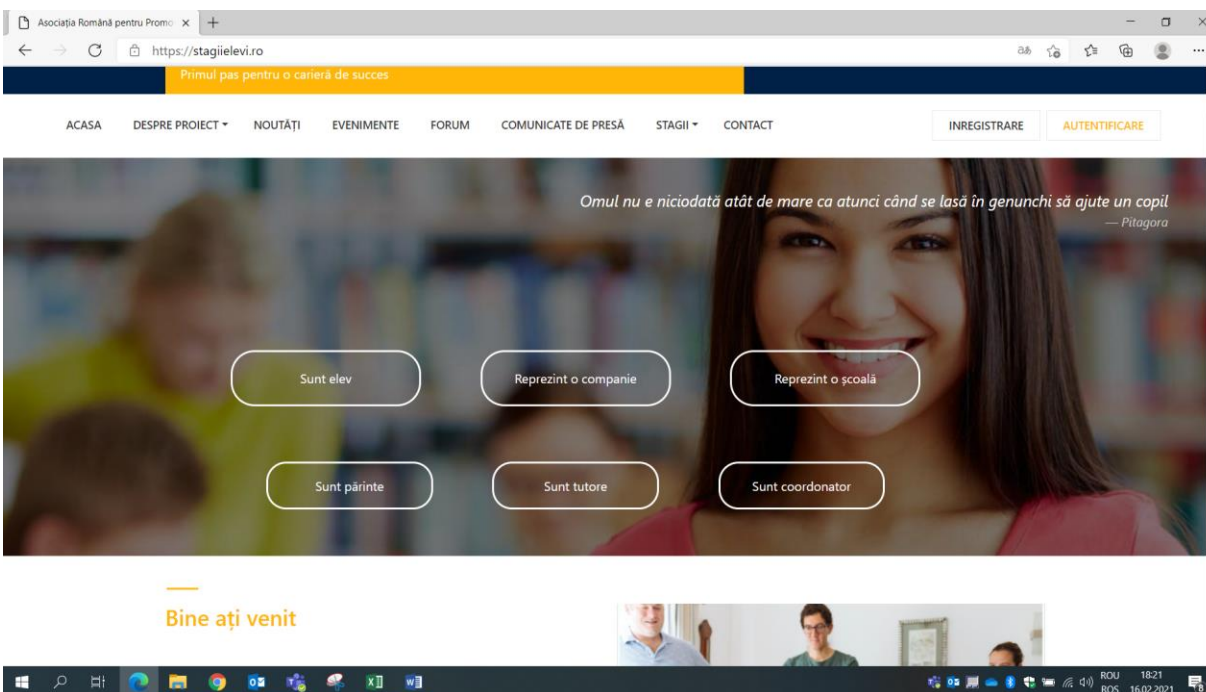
Asociația Română pentru Promo ×
https://stagiielevi.ro

Primul pas pentru o carieră de succes

ACASA DESPRE PROIECT NOUTĂȚI EVENIMENTE FORUM COMUNICATE DE PRESĂ STAGII CONTACT INREGISTRARE AUTENTIFICARE

Omul nu e niciodată atât de mare ca atunci când se lasă în genunchi să ajute un copil
— Pitagora

Sunt elev
Reprezint o companie
Reprezint o școală
Sunt părinte
Sunt tutore
Sunt coordonator

Bine ați venit

ROU ROS 18:21 16.02.2021